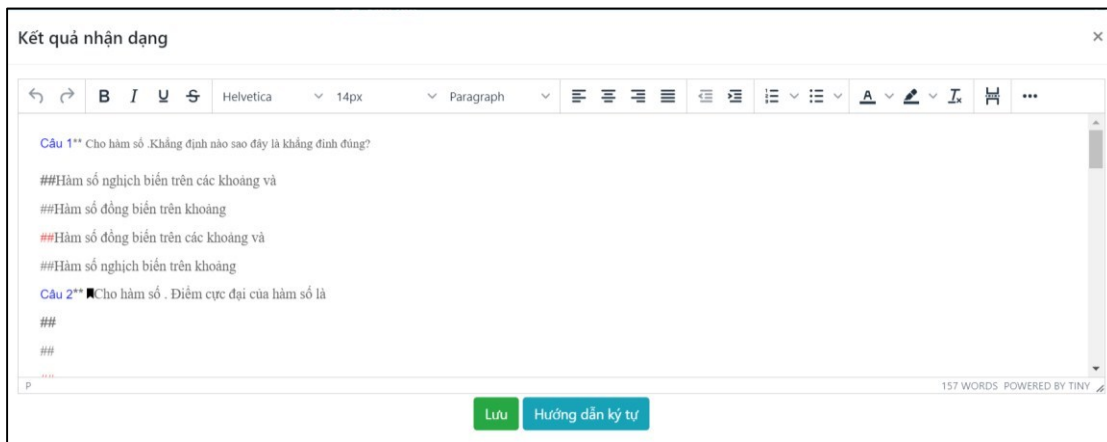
Kết quả nhận dạng

×

B I U S Helvetica 14px Paragraph

Câu 1** Cho hàm số .Khẳng định nào sao đây là khẳng đinh đúng?

##Hàm số nghịch biến trên các khoảng và

##Hàm số đồng biến trên khoảng

##Hàm số đồng biến trên các khoảng và

##Hàm số nghịch biến trên khoảng

Câu 2** Cho hàm số . Điểm cực đại của hàm số là

##

##

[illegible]

P

157 WORDS POWERED BY TINY

Lưu Hướng dẫn ký tự